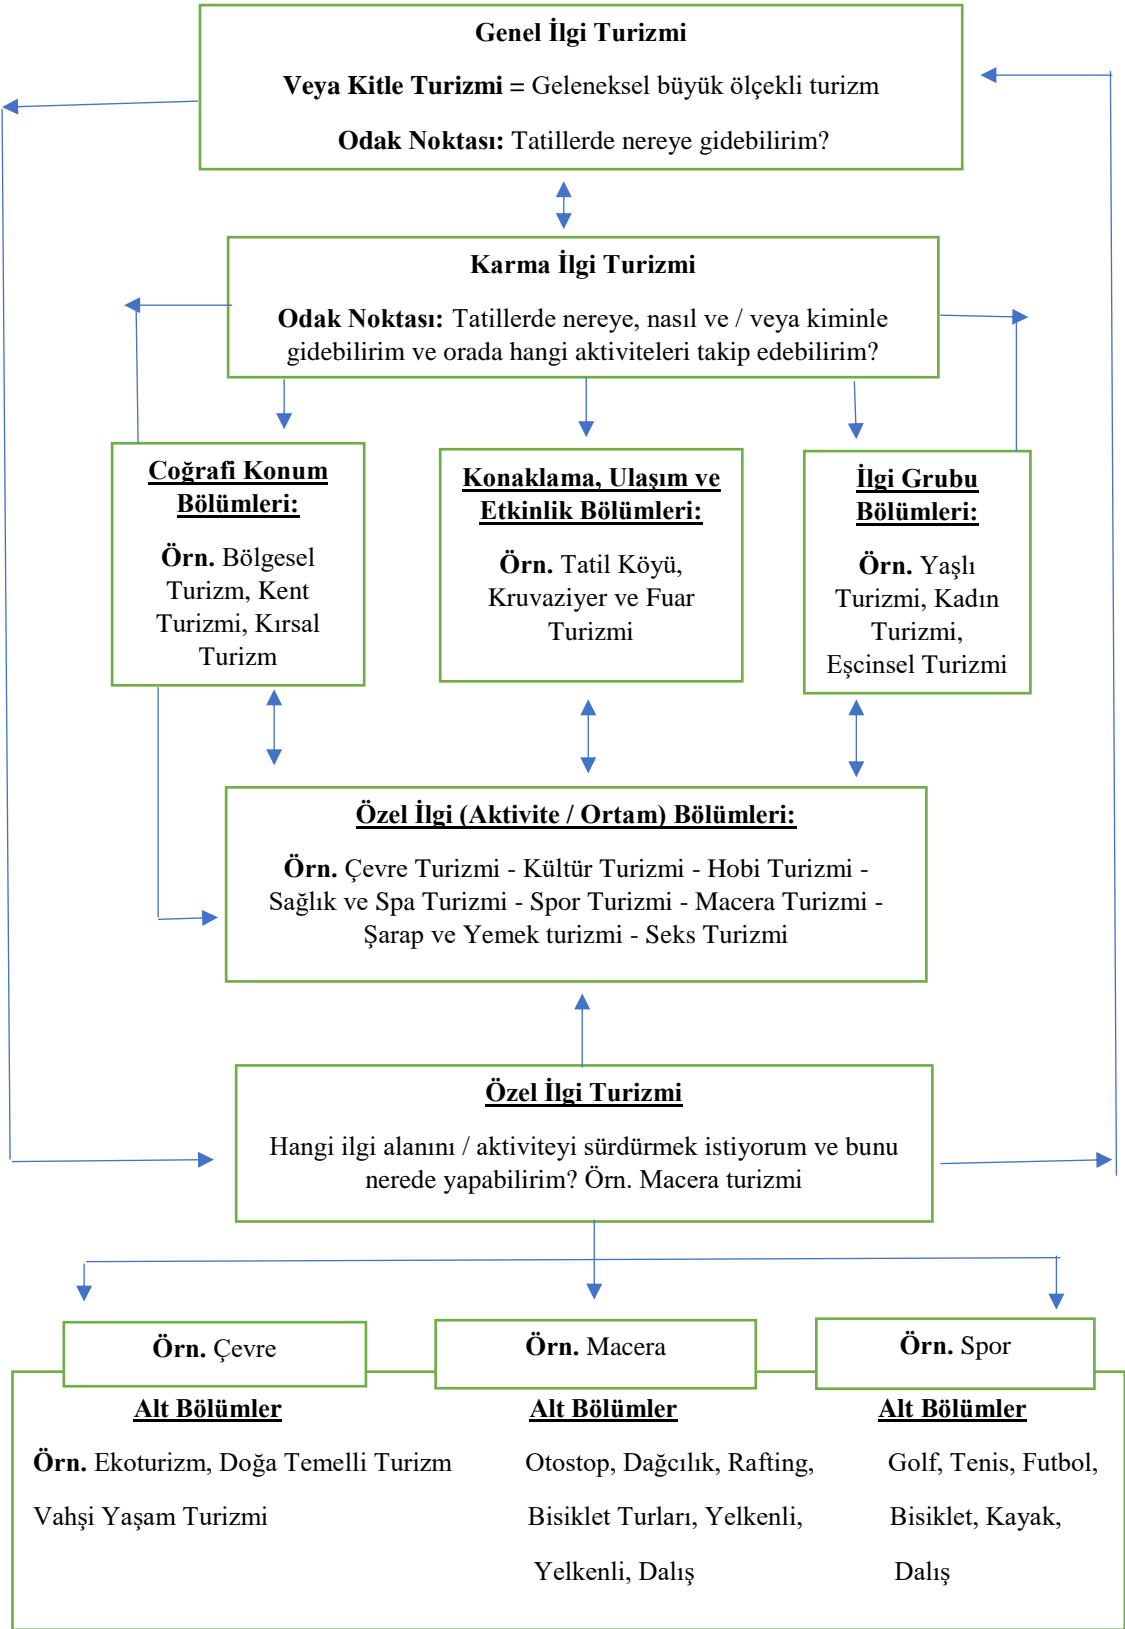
**Genel İlgi Turizmi**

**Veya Kitle Turizmi =** Geleneksel büyük ölçekli turizm

**Odak Noktası:** Tatillerde nereye gidebilirim?

**Karma İlgi Turizmi**

**Odak Noktası:** Tatillerde nereye, nasıl ve / veya kiminle gidebilirim ve orada hangi aktiviteleri takip edebilirim?

**Coğrafi Konum Bölümleri:**

**Örn.** Bölgesel Turizm, Kent Turizmi, Kırsal Turizm

**Konaklama, Ulaşım ve Etkinlik Bölümleri:**

**Örn.** Tatil Köyü, Kruvaziyer ve Fuar Turizmi

**İlgi Grubu Bölümleri:**

**Örn.** Yaşlı Turizmi, Kadın Turizmi, Eşcinsel Turizmi

**Özel İlgi (Aktivite / Ortam) Bölümleri:**

**Örn.** Çevre Turizmi - Kültür Turizmi - Hobi Turizmi - Sağlık ve Spa Turizmi - Spor Turizmi - Macera Turizmi - Şarap ve Yemek turizmi - Seks Turizmi

**Özel İlgi Turizmi**

Hangi ilgi alanını / aktiviteyi sürdürmek istiyorum ve bunu nerede yapabilirim? Örn. Macera turizmi

**Örn.** Çevre

**Örn.** Macera

**Örn.** Spor

**Alt Bölümler**

**Örn.** Ekoturizm, Doğa Temelli Turizm

Vahşi Yaşam Turizmi

**Alt Bölümler**

Otostop, Dağcılık, Rafting,

Bisiklet Turları, Yelkenli,

Yelkenli, Dalış

**Alt Bölümler**

Golf, Tenis, Futbol,

Bisiklet, Kayak,

Dalış